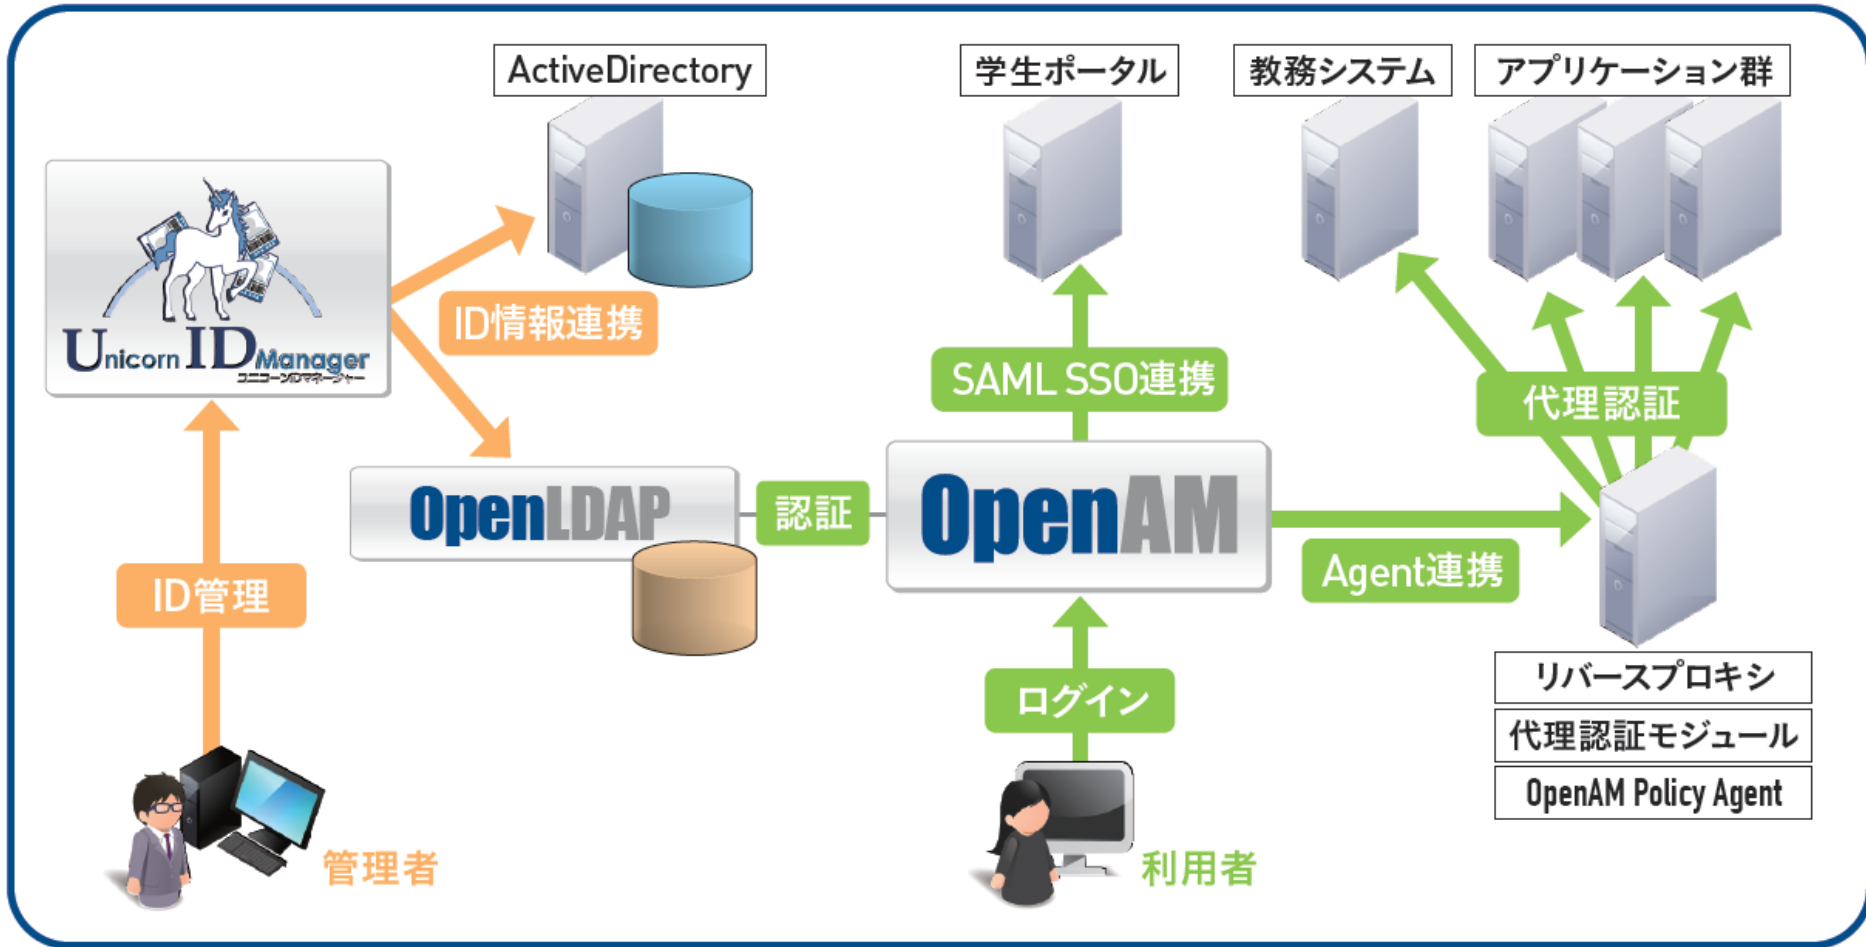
ActiveDirectory

学生ポータル

教務システム

アプリケーション群

Unicorn ID Manager
ユニコーンIDマネージャー

ID情報連携

SAML SSO連携

代理認証

OpenLDAP

認証

OpenAM

Agent連携

ID管理

ログイン

リバースプロキシ

代理認証モジュール

OpenAM Policy Agent

管理者

利用者